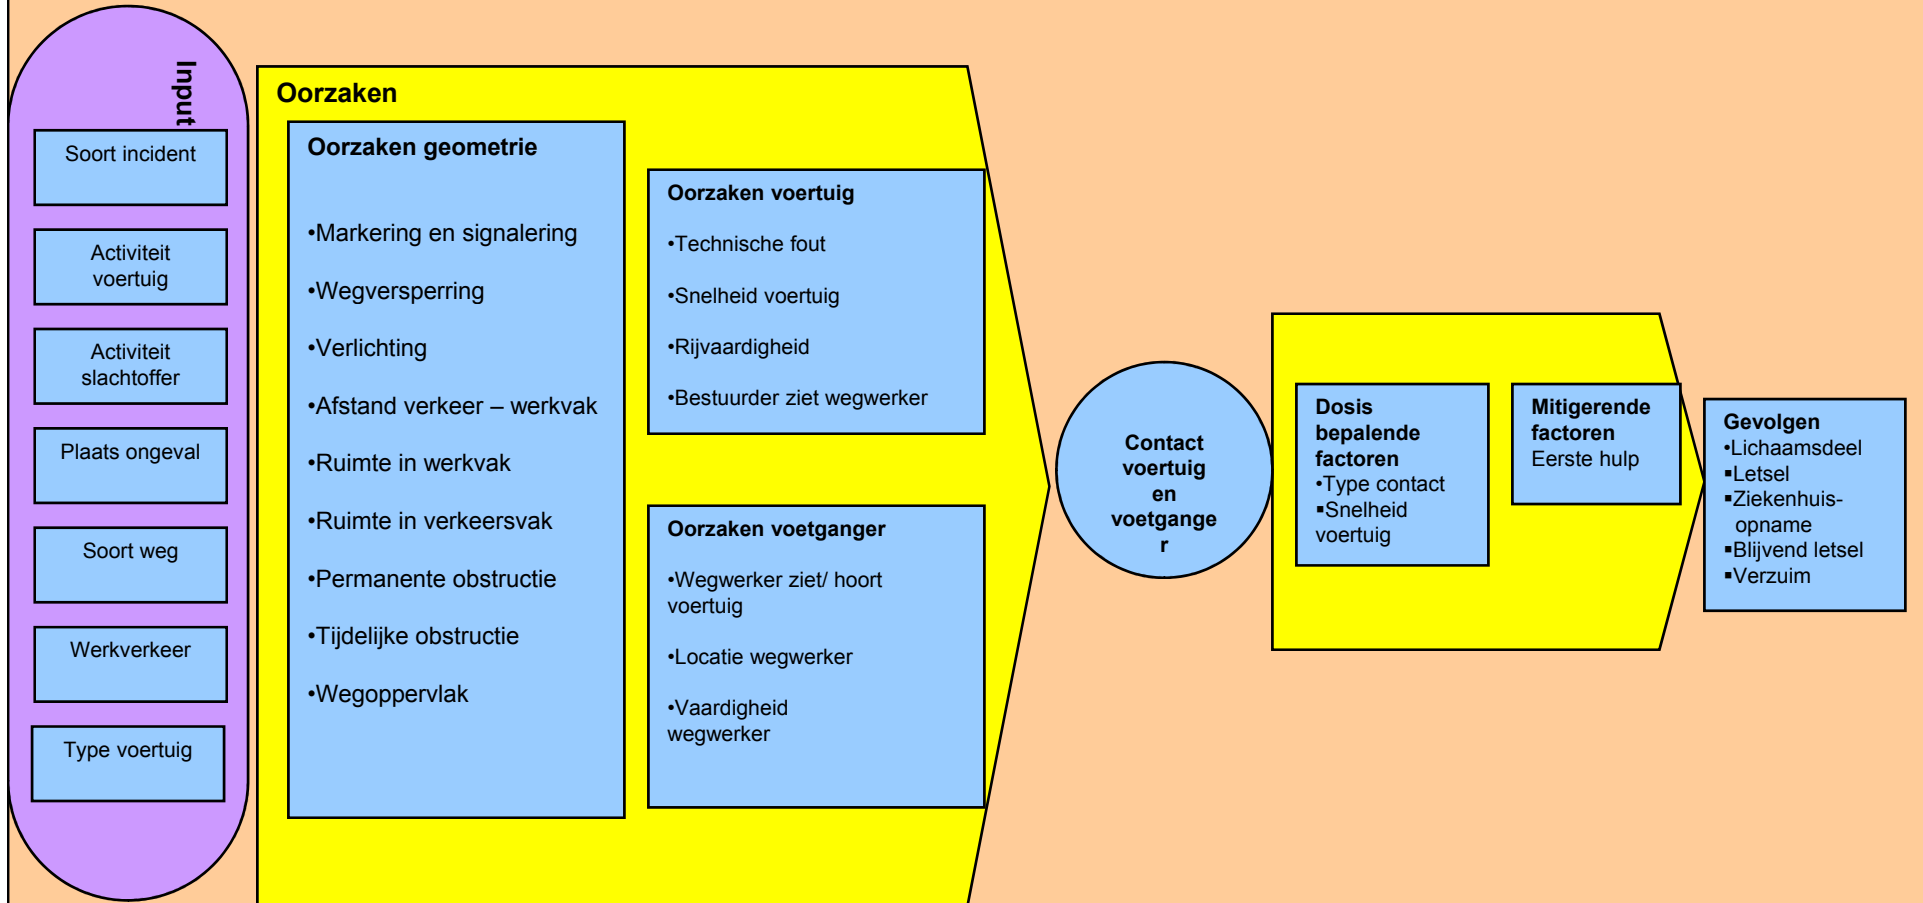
Input

Soort incident

Activiteit voertuig

Activiteit slachtoffer

Plaats ongeval

Soort weg

Werkverkeer

Type voertuig

Oorzaken

Oorzaken geometrie

•Markering en signalering

•Wegversperring

•Verlichting

•Afstand verkeer – werkvak

•Ruimte in werkvak

•Ruimte in verkeersvak

•Permanente obstructie

•Tijdelijke obstructie

•Wegoppervlak

Oorzaken voertuig

•Technische fout

•Snelheid voertuig

•Rijvaardigheid

•Bestuurder ziet wegwerker

Oorzaken voetganger

•Wegwerker ziet/ hoort voertuig

•Locatie wegwerker

•Vaardigheid wegwerker

Contact voertuig en voetgange r

Dosis bepalende factoren
•Type contact
▪Snelheid voertuig

Mitigerende factoren
Eerste hulp

Gevolgen
•Lichaamsdeel
▪Letsel
▪Ziekenhuis-opname
▪Blijvend letsel
▪Verzuim